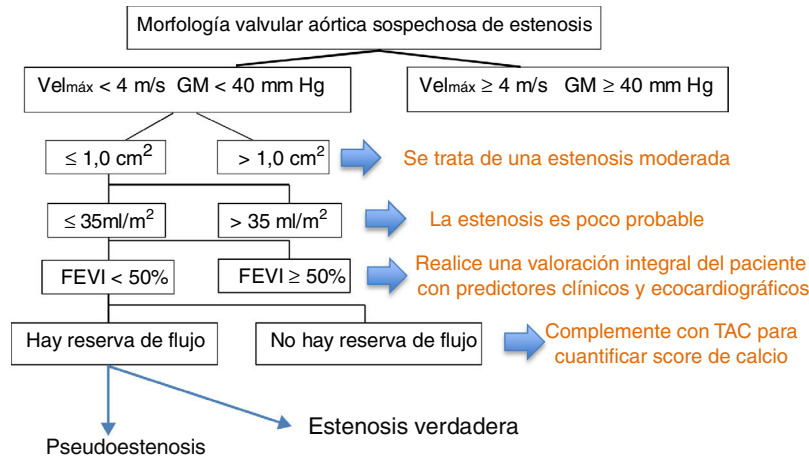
Morfología valvular aórtica sospechosa de estenosis

Vel$_{máx}$ < 4 m/s GM < 40 mm Hg

Vel$_{máx}$ ≥ 4 m/s GM ≥ 40 mm Hg

≤ 1,0 cm$^2$

> 1,0 cm$^2$

Se trata de una estenosis moderada

≤ 35ml/m$^2$

> 35 ml/m$^2$

La estenosis es poco probable

FEVI < 50%

FEVI ≥ 50%

Realice una valoración integral del paciente con predictores clínicos y ecocardiográficos

Hay reserva de flujo

No hay reserva de flujo

Complemente con TAC para cuantificar score de calcio

Pseudoestenosis

Estenosis verdadera